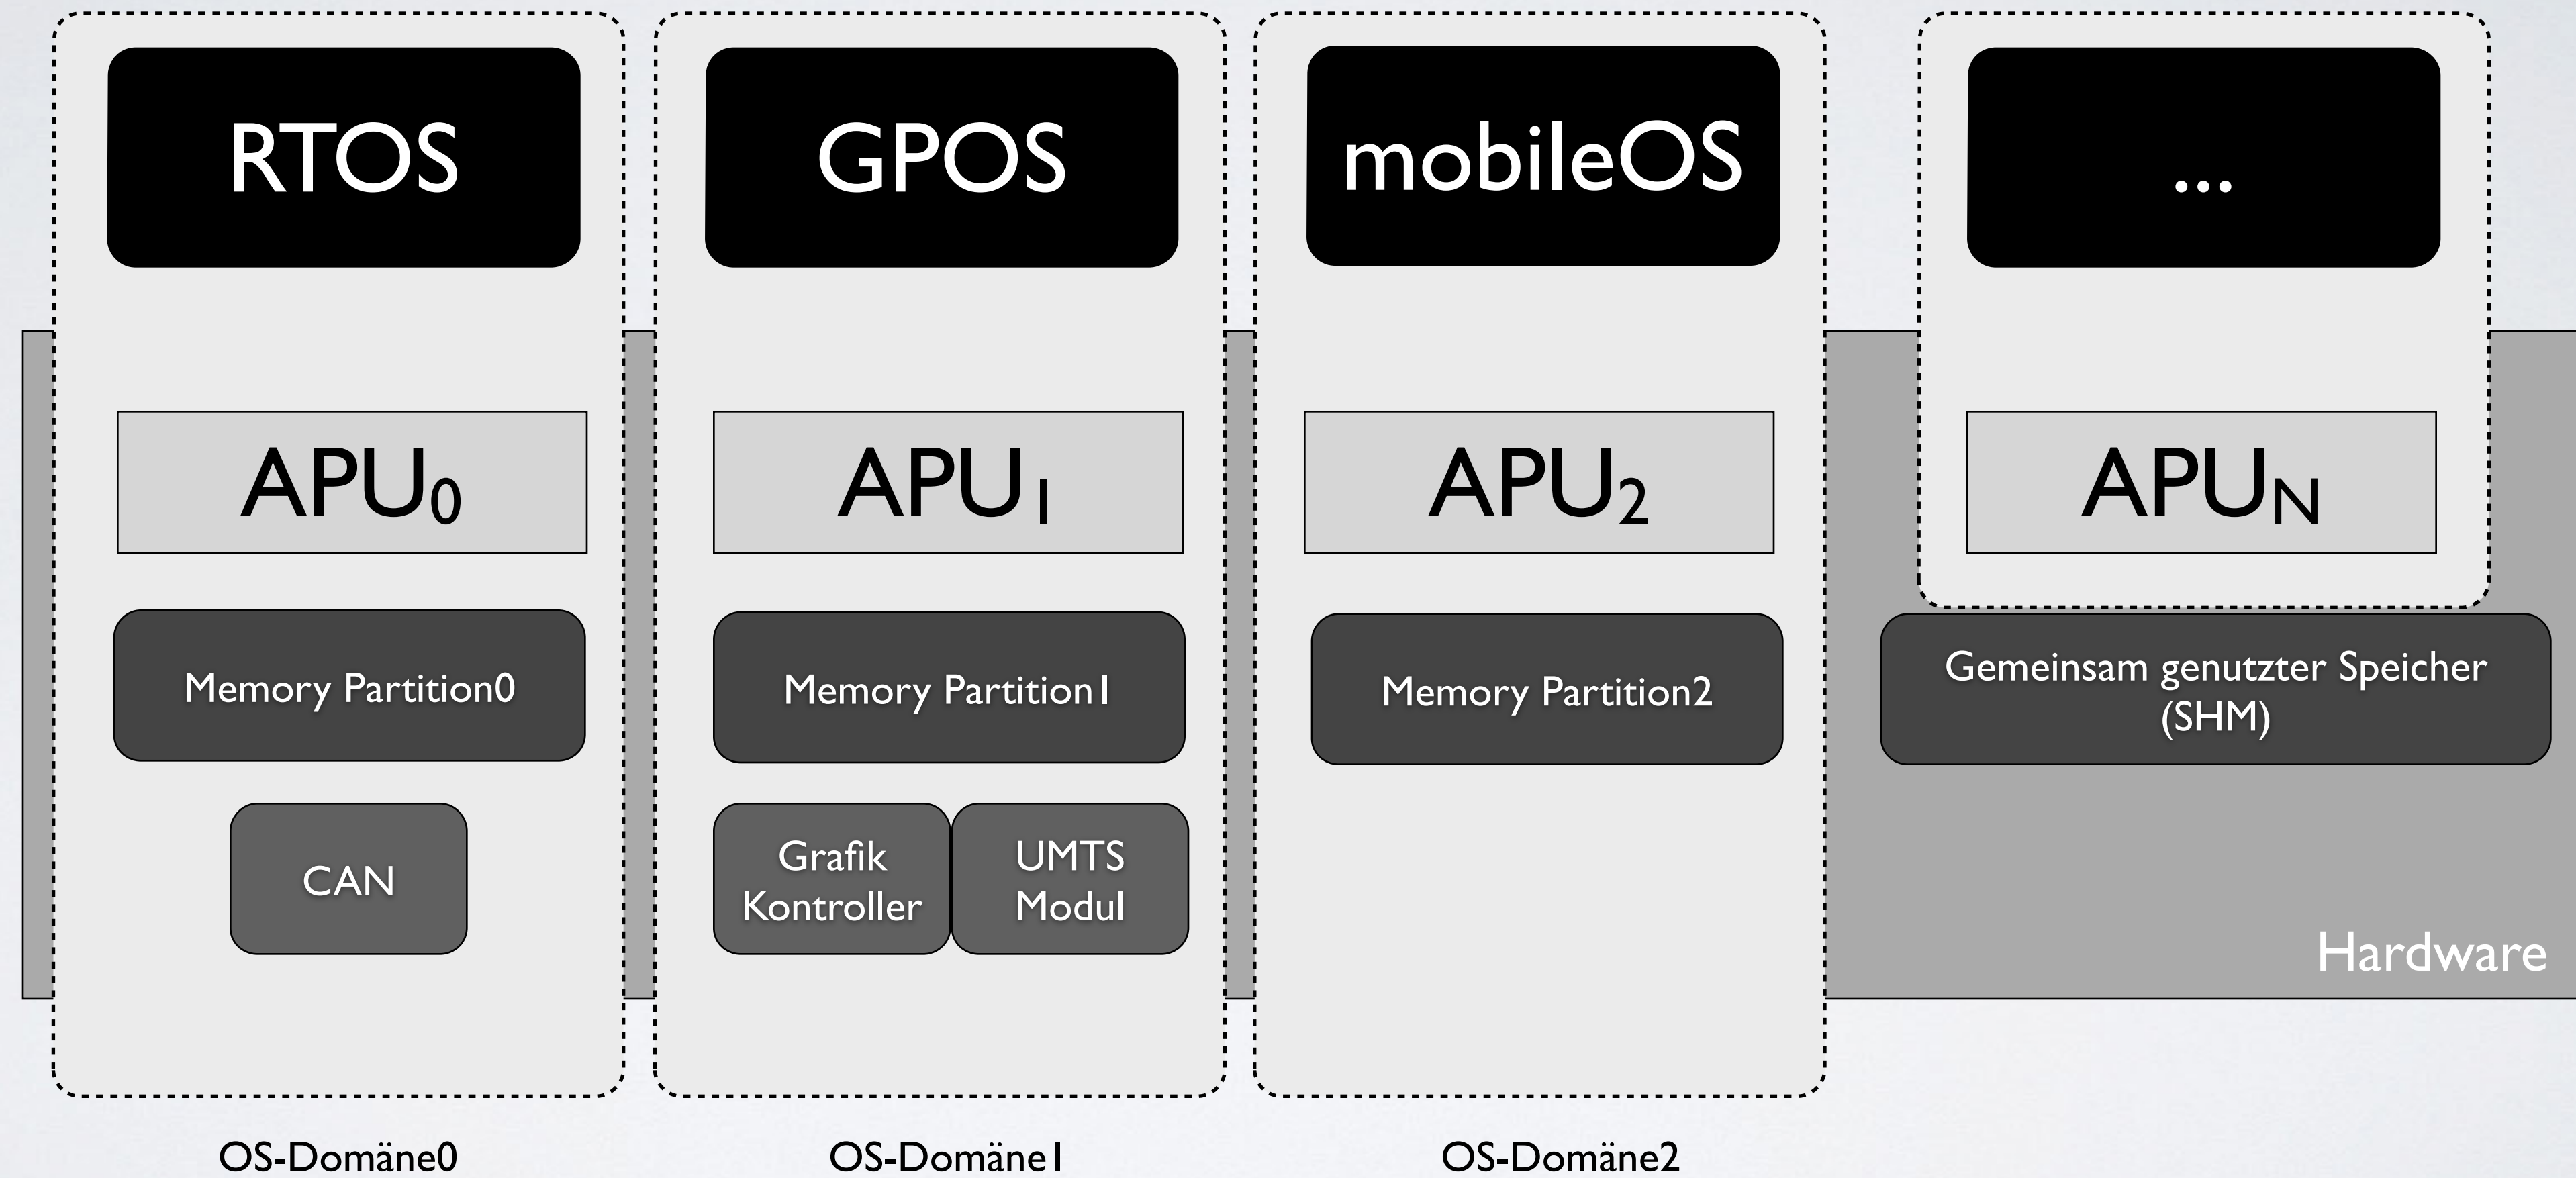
RTOS

APU$_0$

Memory Partition0

CAN

OS-Domäne0

GPOS

APU$_1$

Memory Partition1

Grafik Kontroller

UMTS Modul

OS-Domäne1

mobileOS

APU$_2$

Memory Partition2

OS-Domäne2

...

APU$_N$

Gemeinsam genutzter Speicher (SHM)

Hardware